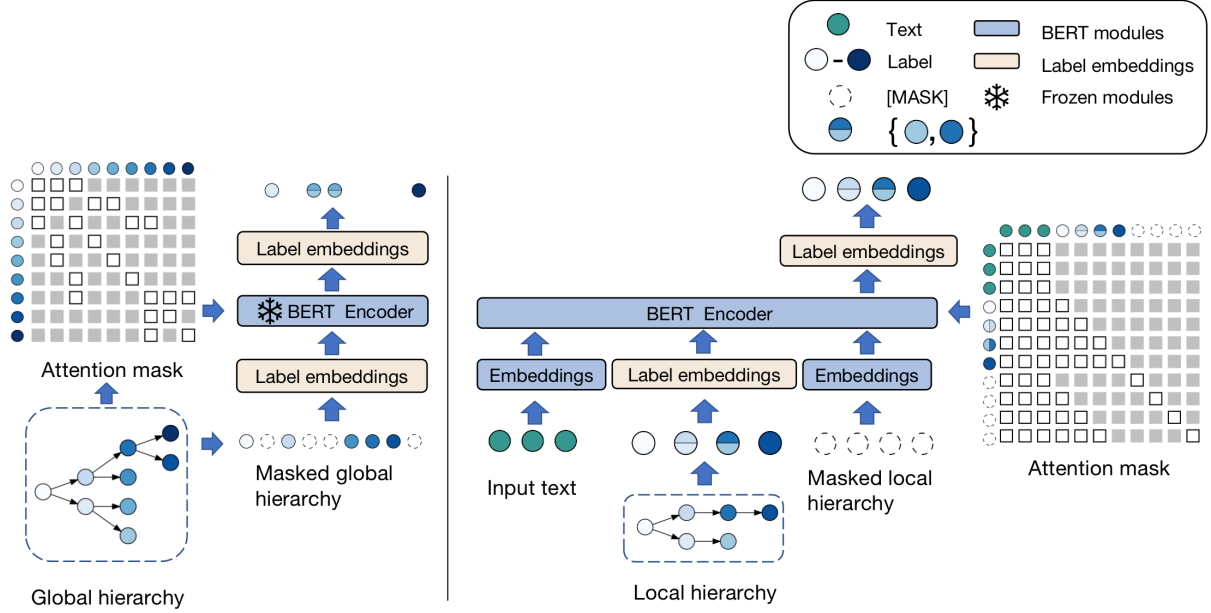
Text
BERT modules
Label
Label embeddings
[MASK]
Frozen modules
{ , }

Label embeddings
BERT Encoder
Label embeddings
Attention mask
Masked global hierarchy
Global hierarchy

Label embeddings
BERT Encoder
Embeddings
Label embeddings
Embeddings
Input text
Masked local hierarchy
Local hierarchy
Attention mask